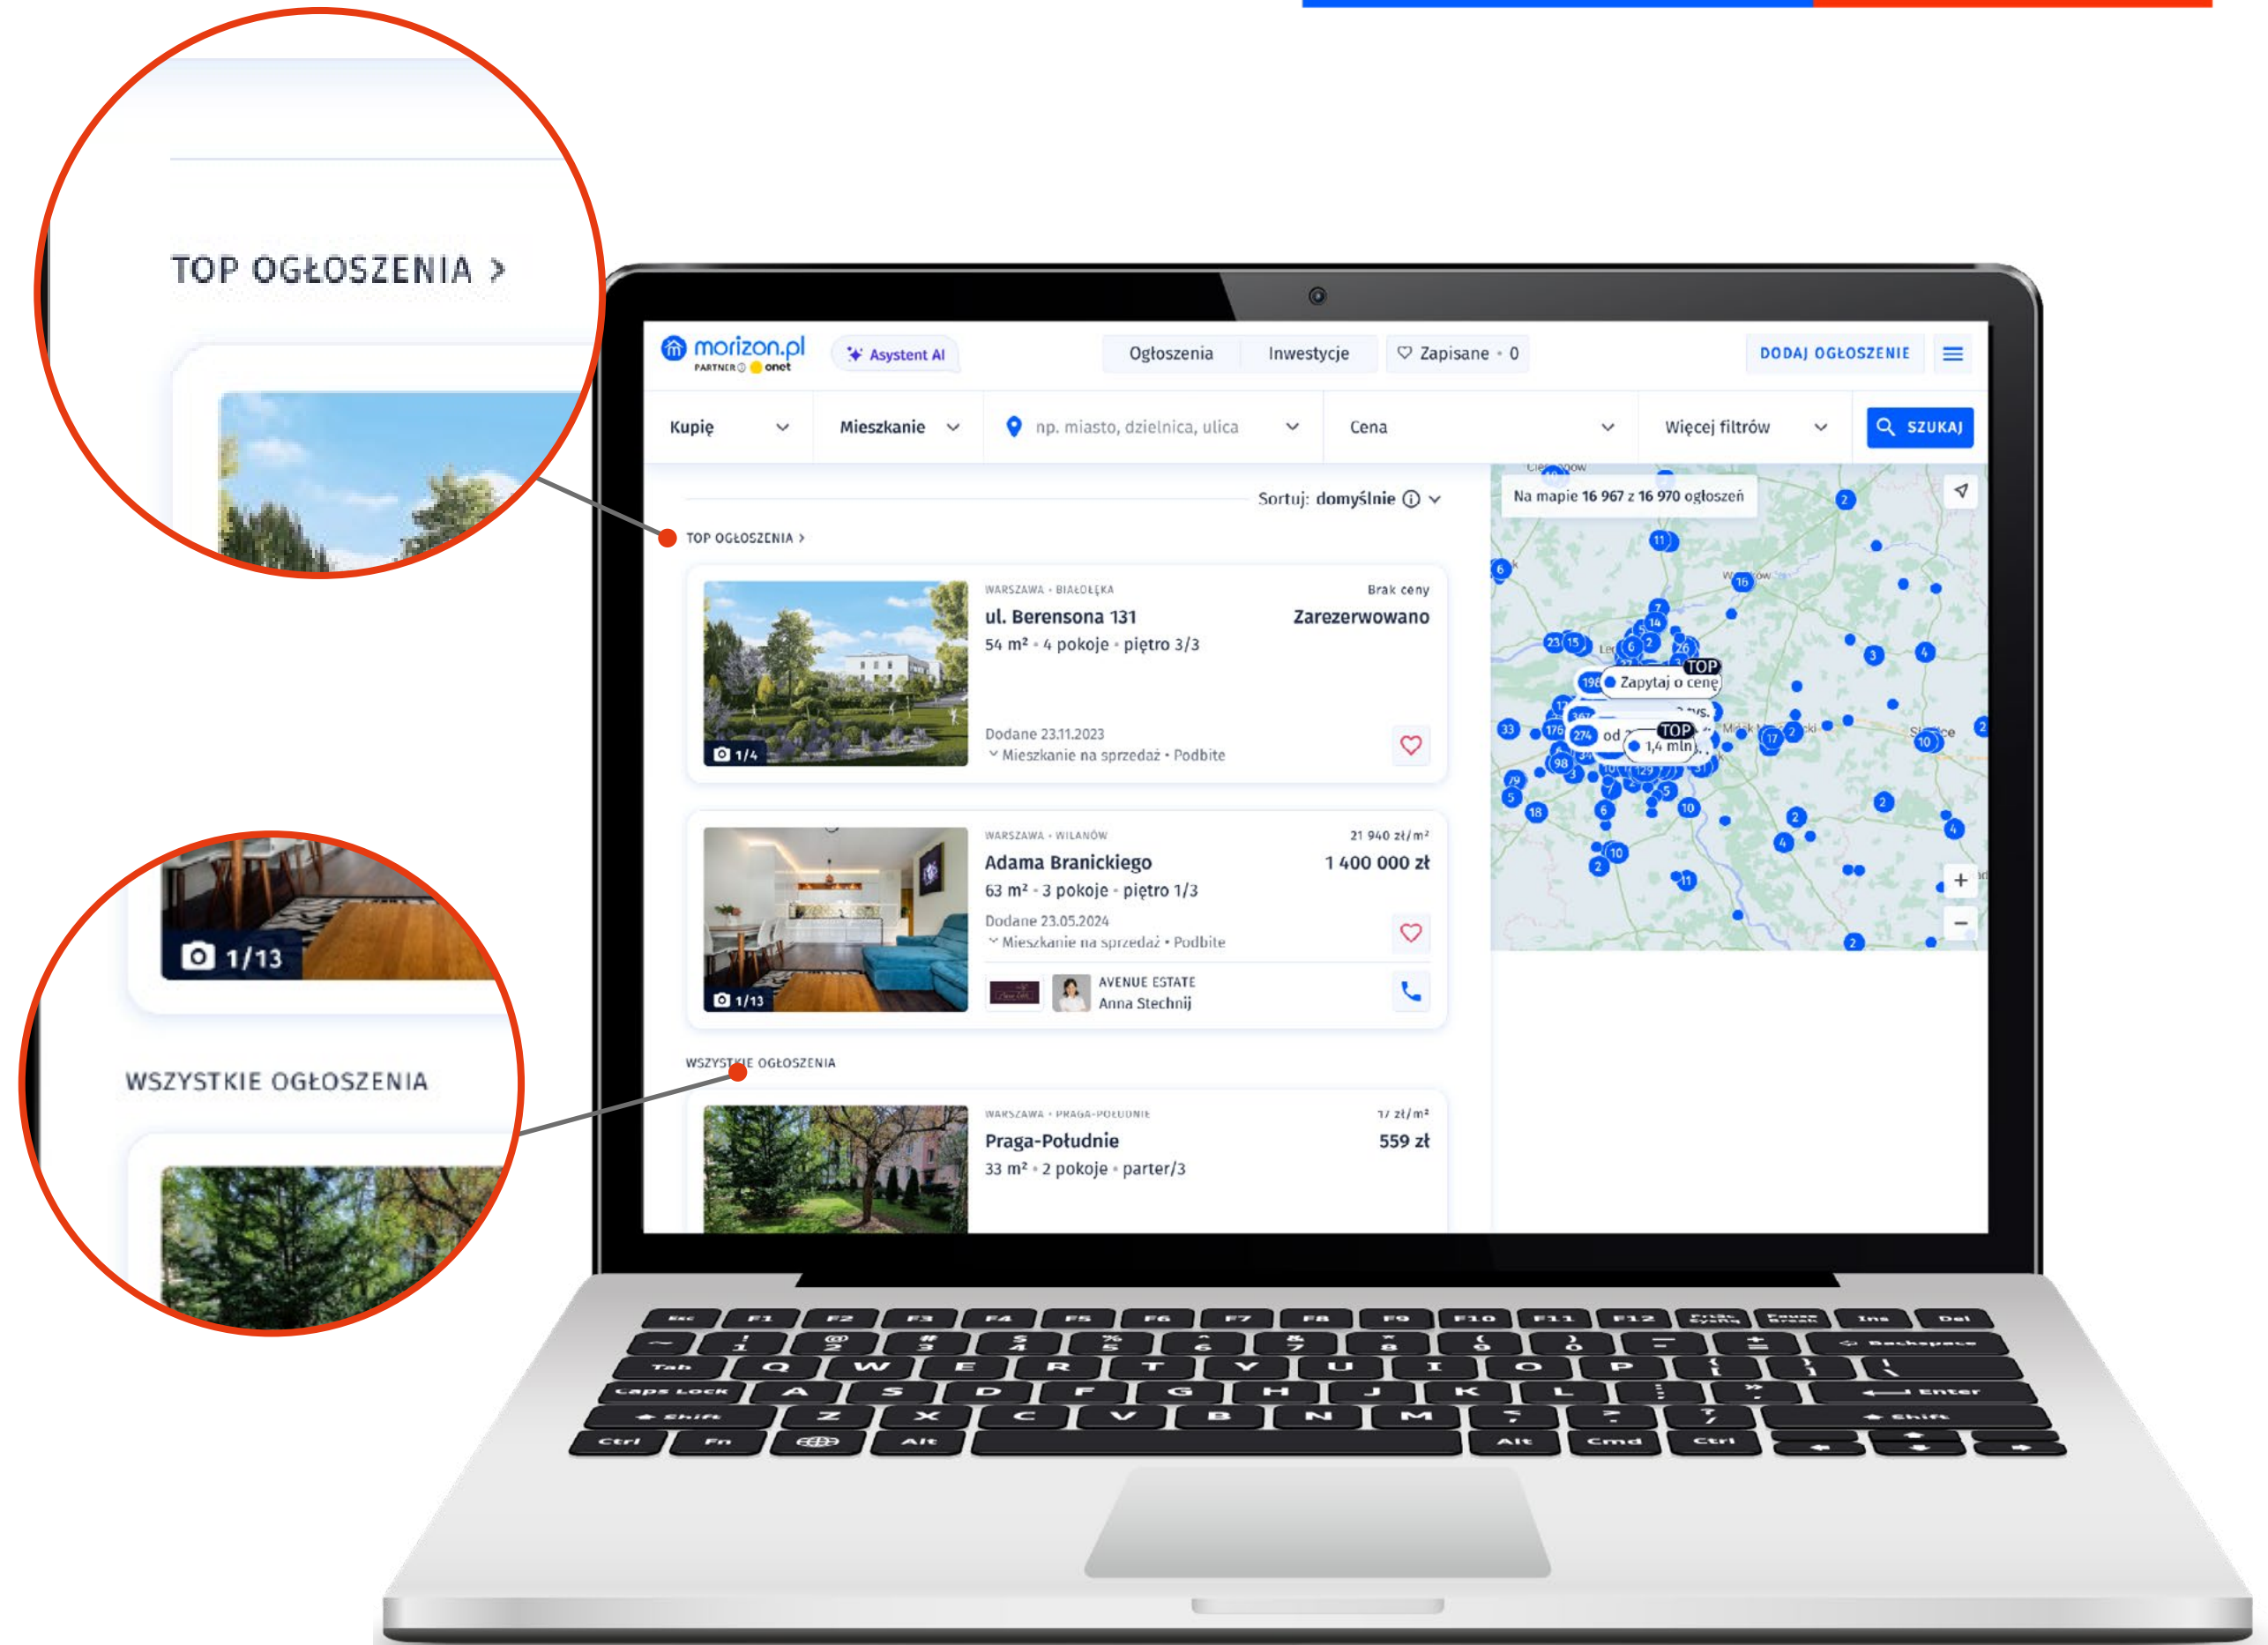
TOP OGŁOSZENIA >

1/13

WSZYSTKIE OGŁOSZENIA

morizon.pl
PARTNER onet

Asystent AI

Ogłoszenia | Inwestycje | Zapisane • 0

DODAJ OGŁOSZENIE

Kupię | Mieszkanie | np. miasto, dzielnica, ulica | Cena | Więcej filtrów | SZUKAJ

Sortuj: domyślnie

TOP OGŁOSZENIA >

1/4

WARSZAWA • BIAŁOŁĘKA
ul. Berensona 131
54 m² • 4 pokoje • piętro 3/3
Brak ceny
Zarezerwowano
Dodane 23.11.2023
Mieszkanie na sprzedaż • Podbite

1/13

WARSZAWA • WILANÓW
Adama Branickiego
63 m² • 3 pokoje • piętro 1/3
21 940 zł/m²
1 400 000 zł
Dodane 23.05.2024
Mieszkanie na sprzedaż • Podbite
AVENUE ESTATE
Anna Stechnij

WSZYSTKIE OGŁOSZENIA

WARSZAWA • PRAGA-POŁUDNIE
Praga-Południe
33 m² • 2 pokoje • parter/3
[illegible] zł/m²
559 zł

Na mapie 16 967 z 16 970 ogłoszeń

TOP
Zapytaj o cenę
TOP
od
1,4 mln